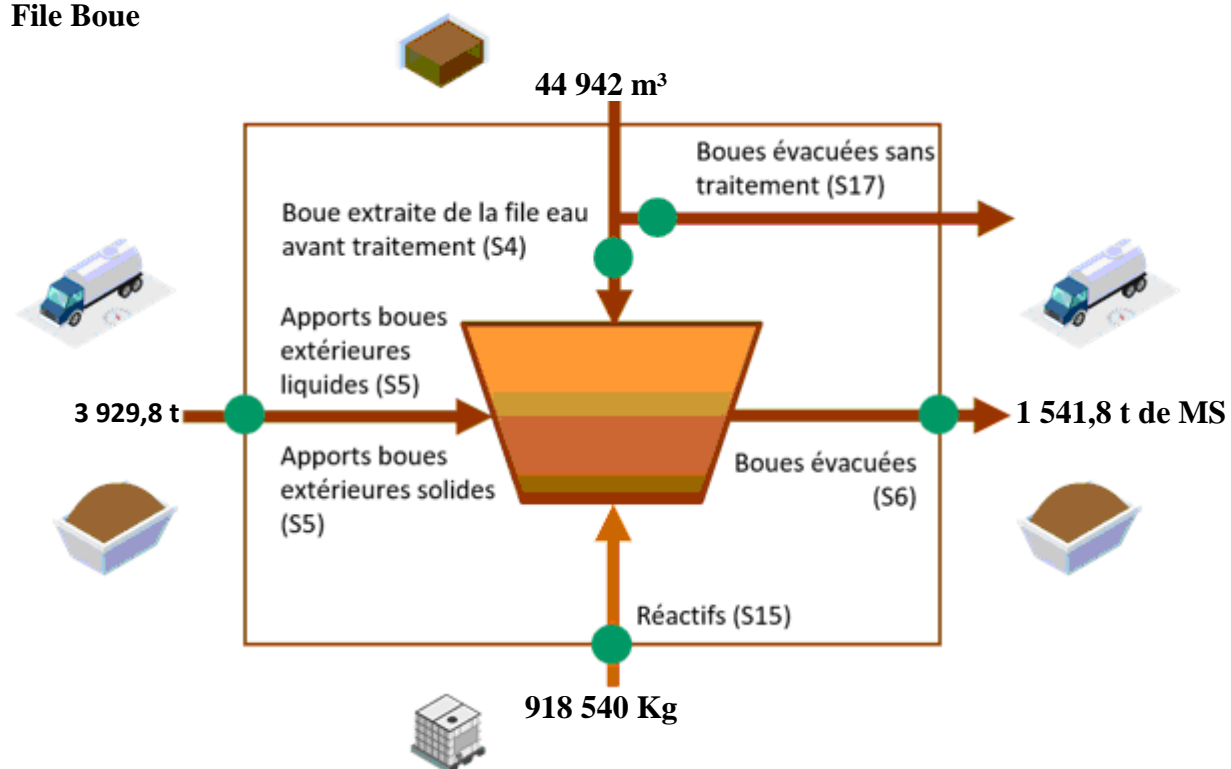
File Boue

44 942 m³

Boues évacuées sans traitement (S17)

Boue extraite de la file eau avant traitement (S4)

Apports boues extérieures liquides (S5)

3 929,8 t

1 541,8 t de MS

Apports boues extérieures solides (S5)

Boues évacuées (S6)

Réactifs (S15)

918 540 Kg